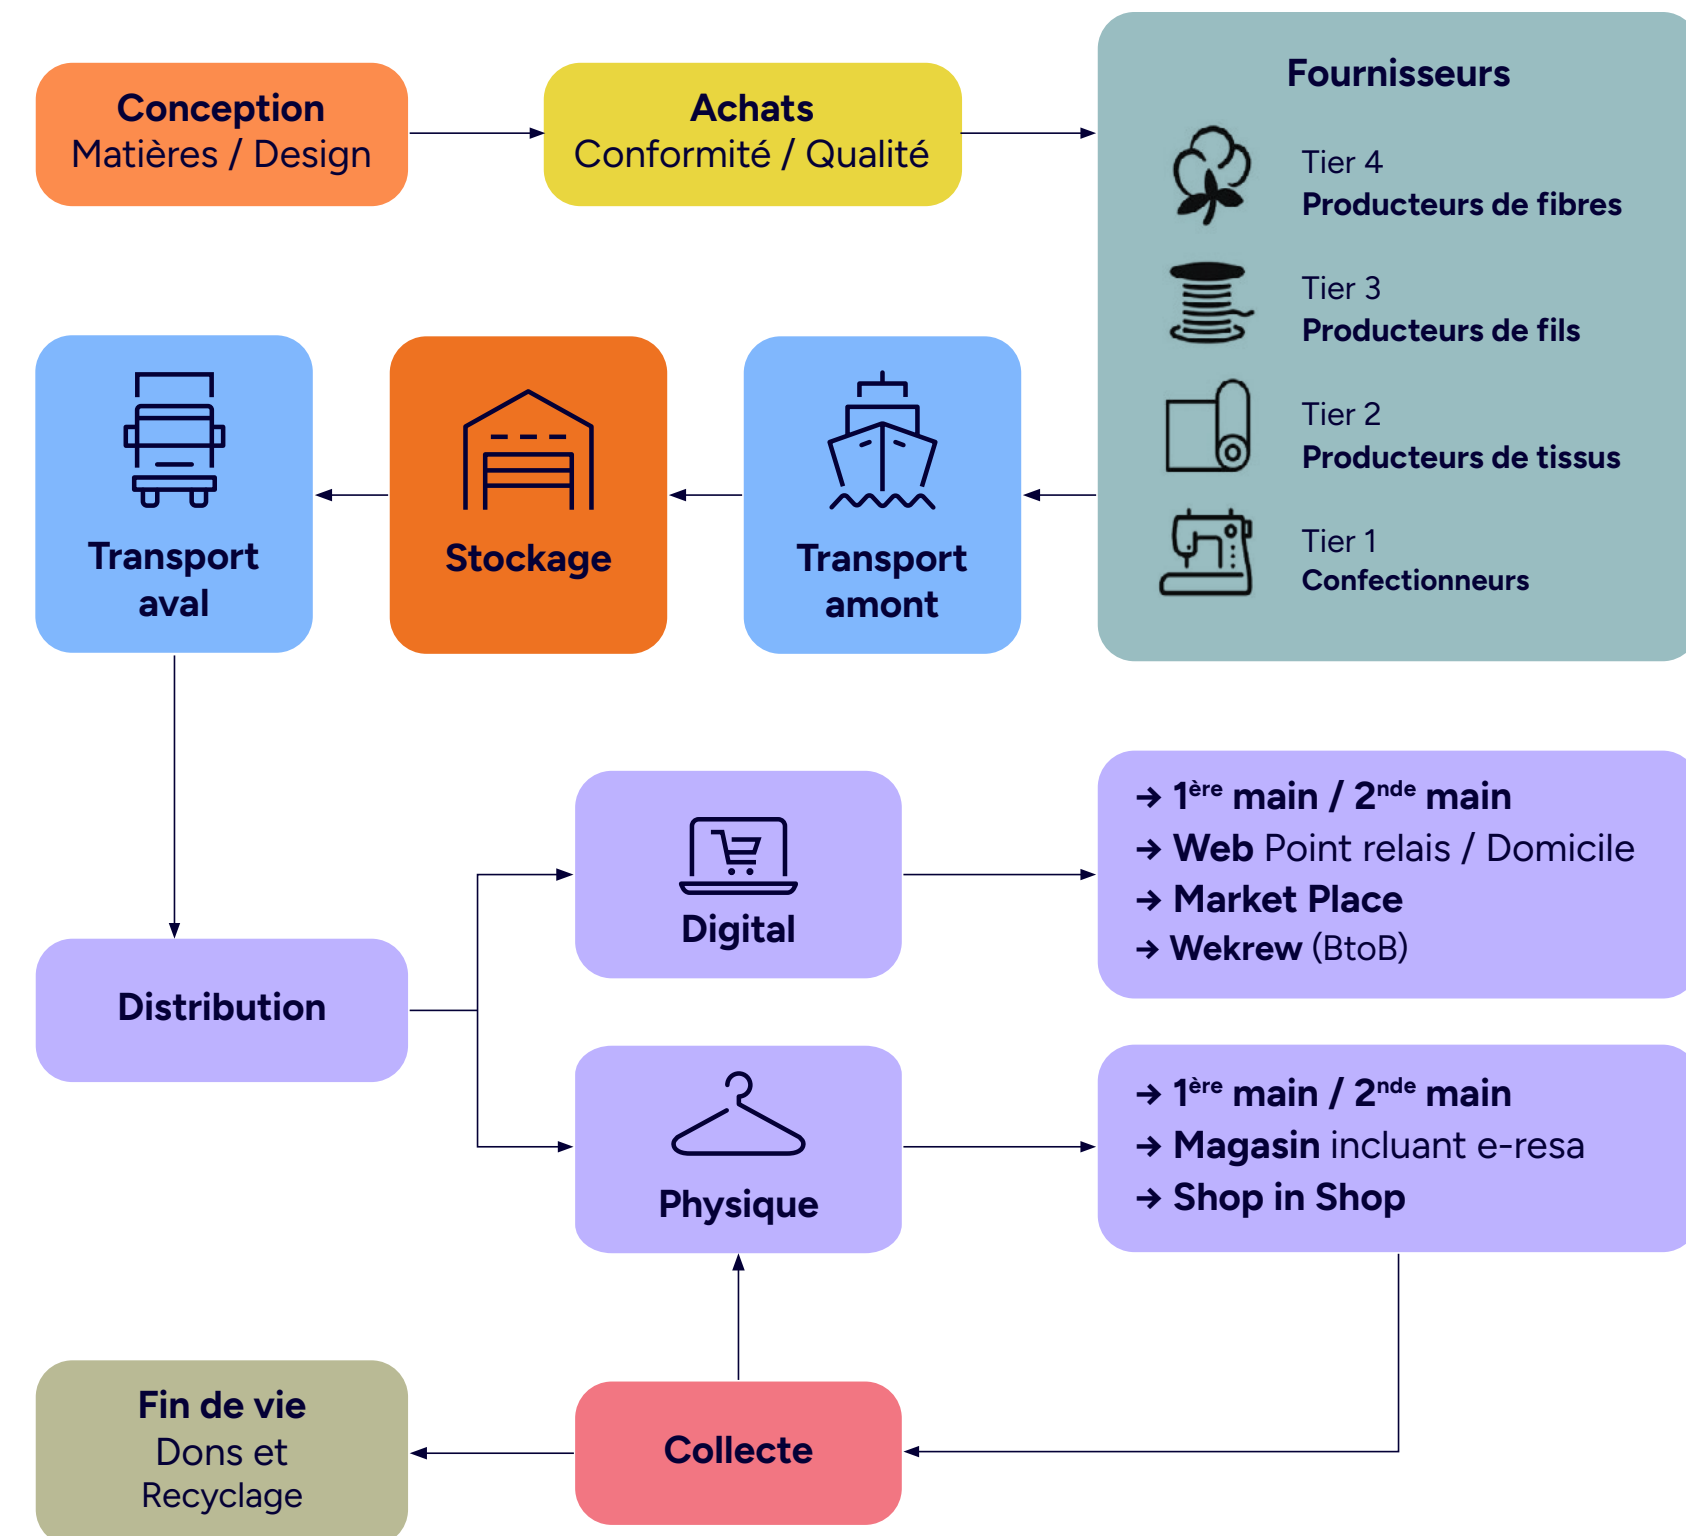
Conception
Matières / Design

Achats
Conformité / Qualité

Fournisseurs

Tier 4
Productеurs de fibres

Tier 3
Producteurs de fils

Tier 2
Producteurs de tissus

Tier 1
Confectionneurs

Transport aval

Stockage

Transport amont

Digital

→ $1^{ère}$ main / $2^{nde}$ main
→ Web Point relais / Domicile
→ Market Place
→ Wekrew (BtoB)

Distribution

Physique

→ $1^{ère}$ main / $2^{nde}$ main
→ Magasin incluant e-resa
→ Shop in Shop

Fin de vie
Dons et
Recyclage

Collecte